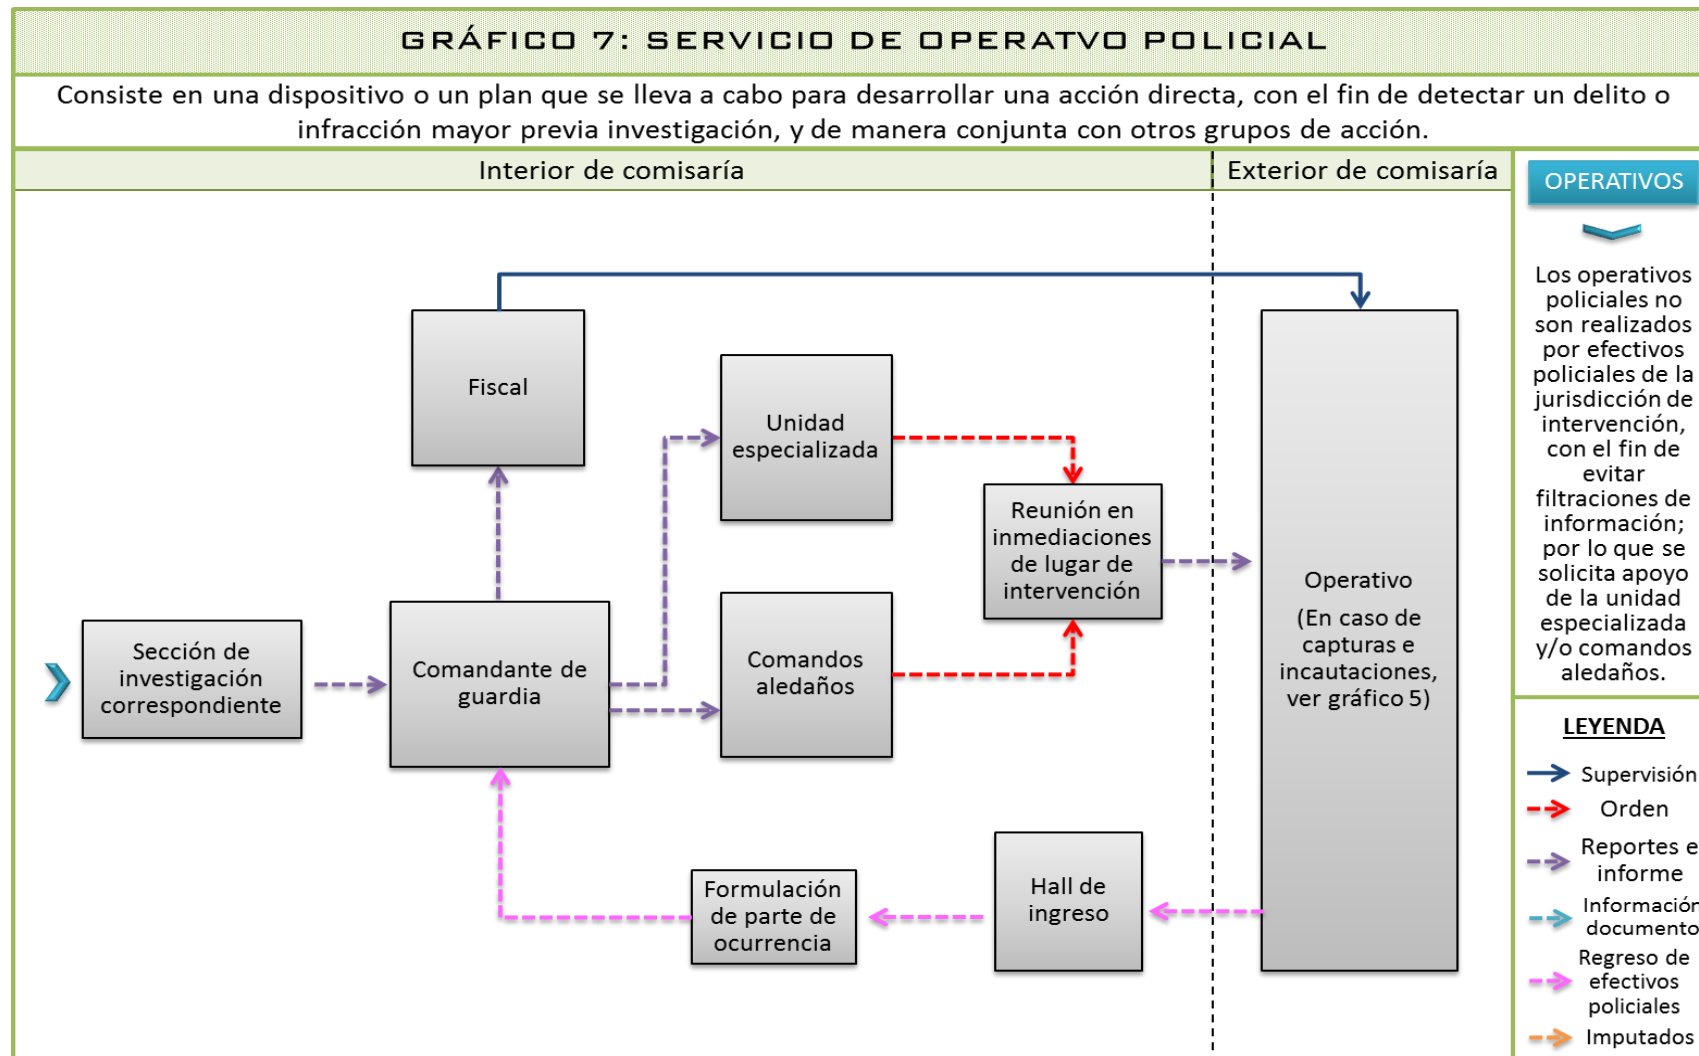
GRÁFICO 7: SERVICIO DE OPERATVO POLICIAL

Consiste en una dispositivo o un plan que se lleva a cabo para desarrollar una acción directa, con el fin de detectar un delito o infracción mayor previa investigación, y de manera conjunta con otros grupos de acción.

Interior de comisaría

Exterior de comisaría

OPERATIVOS

Los operativos policiales no son realizados por efectivos policiales de la jurisdicción de intervención, con el fin de evitar filtraciones de información; por lo que se solicita apoyo de la unidad especializada y/o comandos aledaños.

Fiscal

Unidad especializada

Reunión en inmediaciones de lugar de intervención

Operativo

(En caso de capturas e incautaciones, ver gráfico 5)

Sección de investigación correspondiente

Comandante de guardia

Comandos aledaños

Formulación de parte de ocurrencia

Hall de ingreso

LEYENDA

Supervisión

Orden

Reportes e informe

Informació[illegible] documento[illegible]

Regreso de efectivos policiales

Imputados